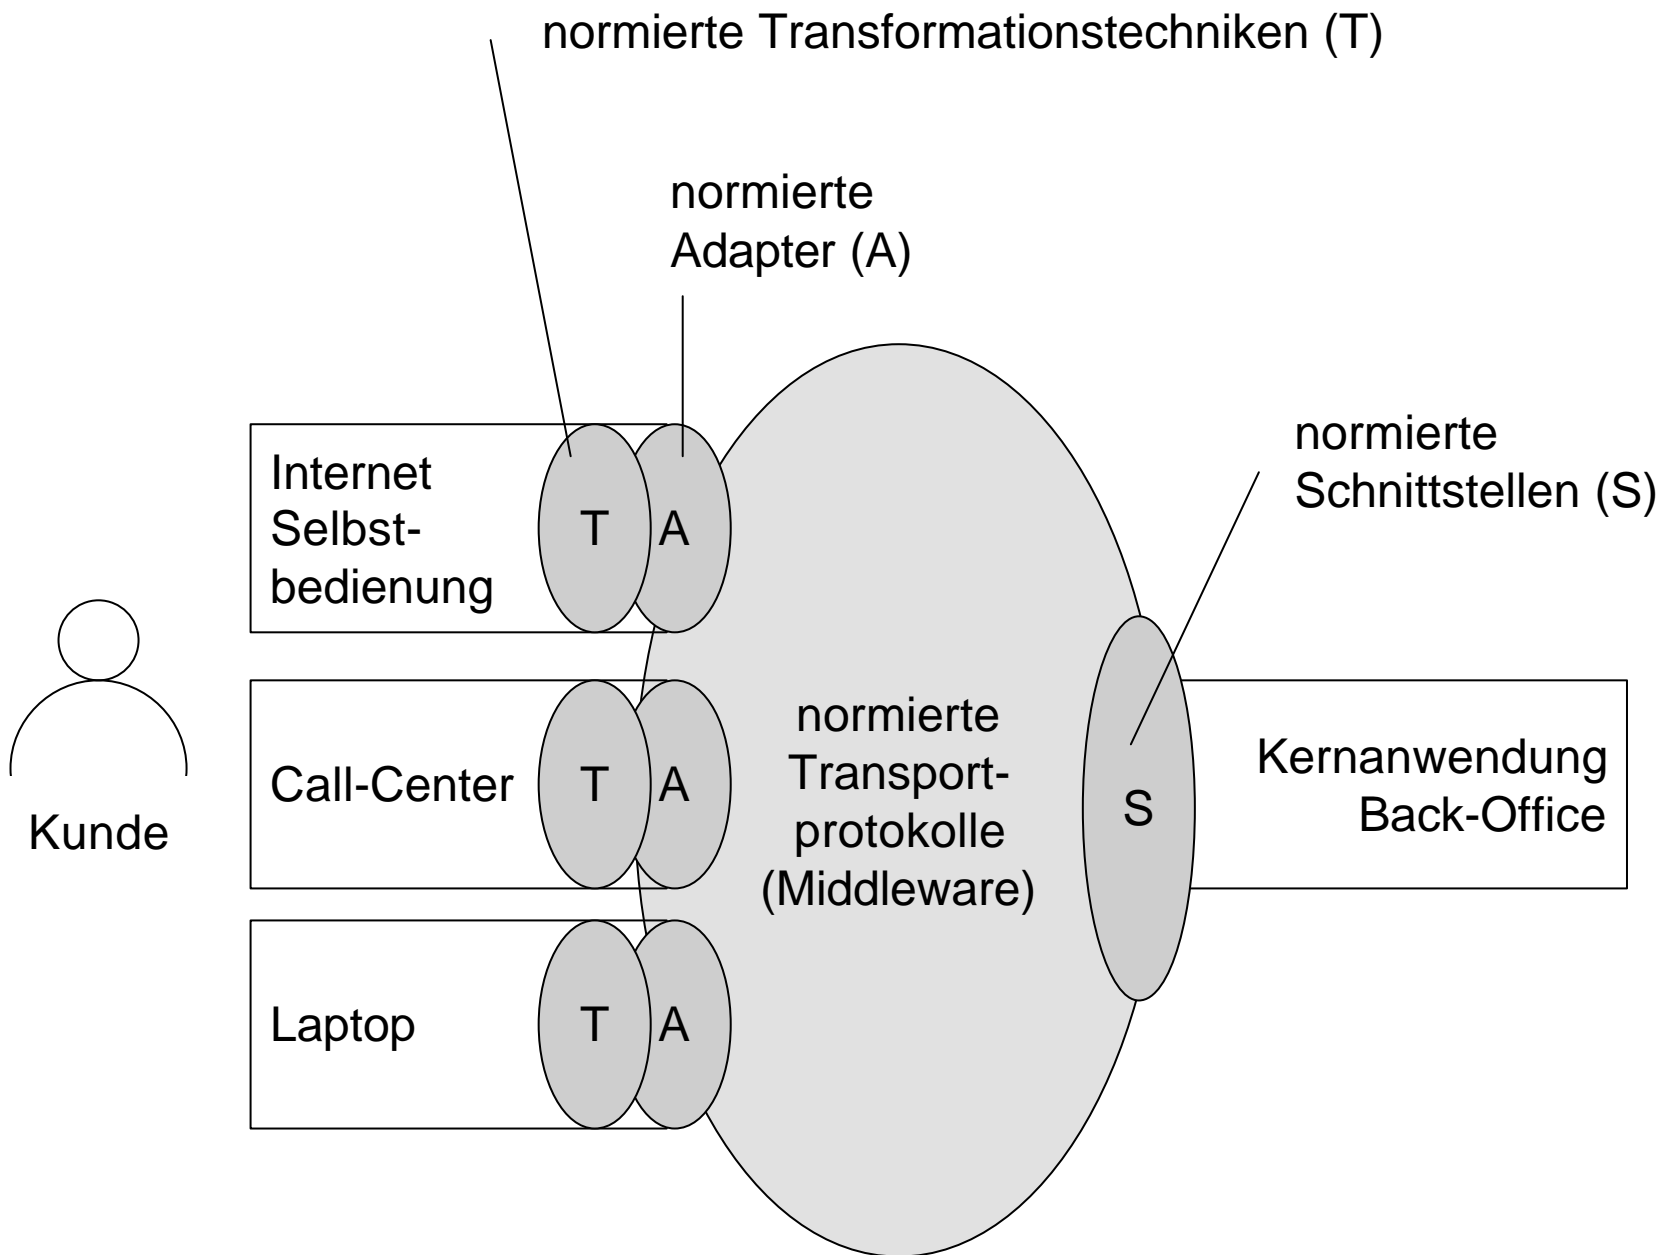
normierte Transformationstechniken (T)

normierte Adapter (A)

normierte Schnittstellen (S)

Internet Selbstbedienung

T

A

Call-Center

T

A

Laptop

T

A

Kunde

normierte Transportprotokolle (Middleware)

S

Kernanwendung Back-Office